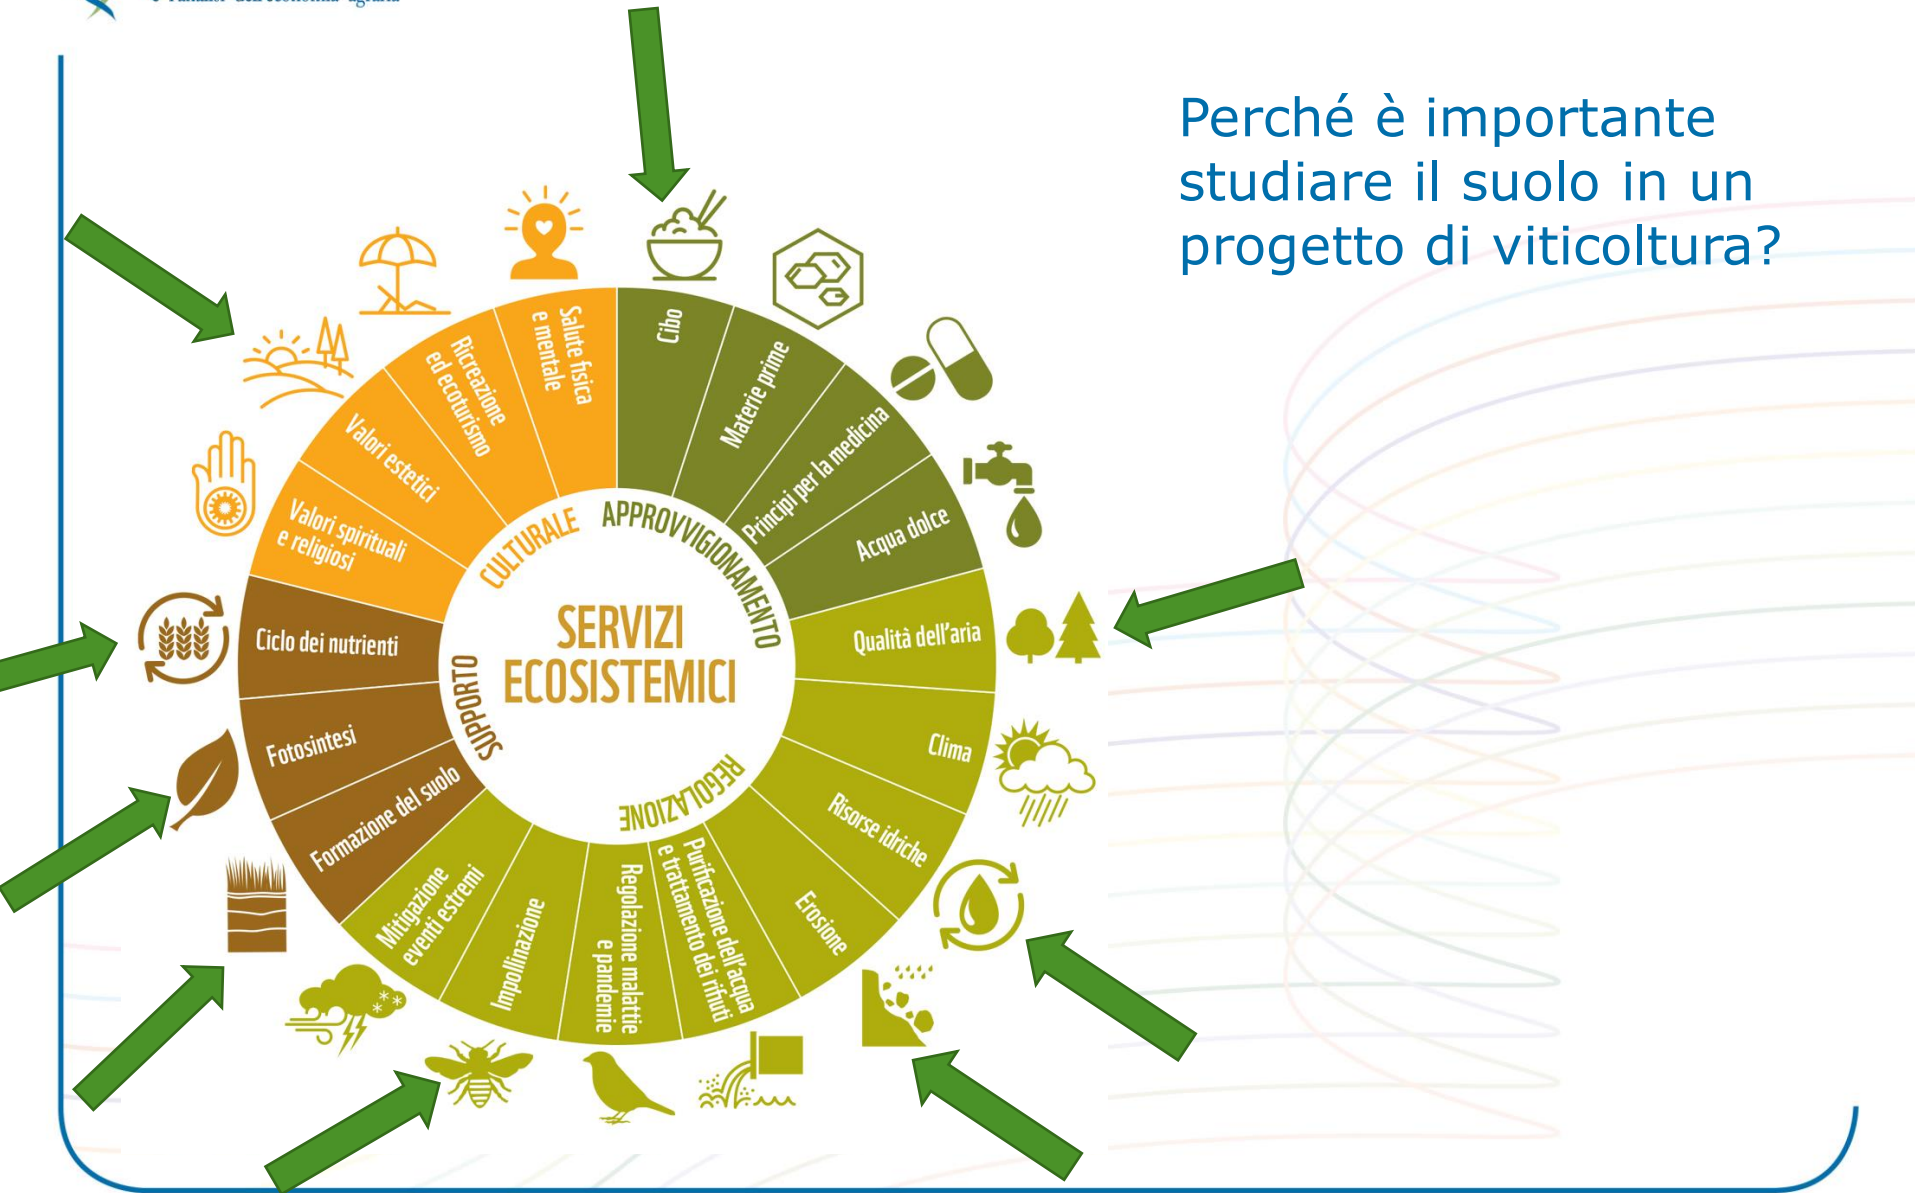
Perché è importante studiare il suolo in un progetto di viticoltura?

SERVIZI ECOSISTEMICI

APPROVVIGIONAMENTO
Cibo
Materie prime
Principi per la medicina
Acqua dolce

REGOLAZIONE
Qualità dell'aria
Clima
Risorse idriche
Erosione
Purificazione dell'acqua e trattamento dei rifiuti
Regolazione malattie e pandemie
Impollinazione
Mitigazione eventi estremi

SUPPORTO
Formazione del suolo
Fotosintesi
Ciclo dei nutrienti

CULTURALE
Valori spirituali e religiosi
Valori estetici
Ricreazione ed ecoturismo
Salute fisica e mentale